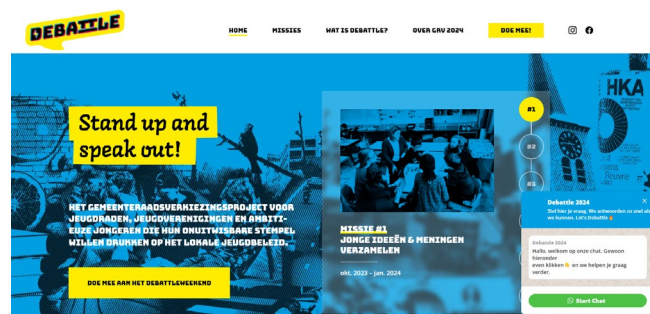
DEBATTLE

HOME
MISSIES
WAT IS DEBATTLE?
OVER GRV 2024
DOE MEE!

HKA

Stand up and speak out!

HET GEMEENTERAADSVERKIEZINGSPROJECT VOOR JEUGDRADEN, JEUGDVERENIGINGEN EN AMBITIEUZE JONGEREN DIE HUN ONUITWISBARE STEMPEL WILLEN DRUKKEN OP HET LOKALE JEUGDBELEID.

DOE MEE AAN HET DEBATTLEWEEKEND

#1
#2
#3

MISSIE #1
JONGE IDEEËN & MENINGEN VERZAMELEN

okt. 2023 – jan. 2024

Debattle 2024
Stel hier je vraag. We antwoorden zo snel als we kunnen. Let's Debattle 👋

Debattle 2024
Hallo, welkom op onze chat. Gewoon hieronder even klikken 👇 en we helpen je graag verder.

Start Chat